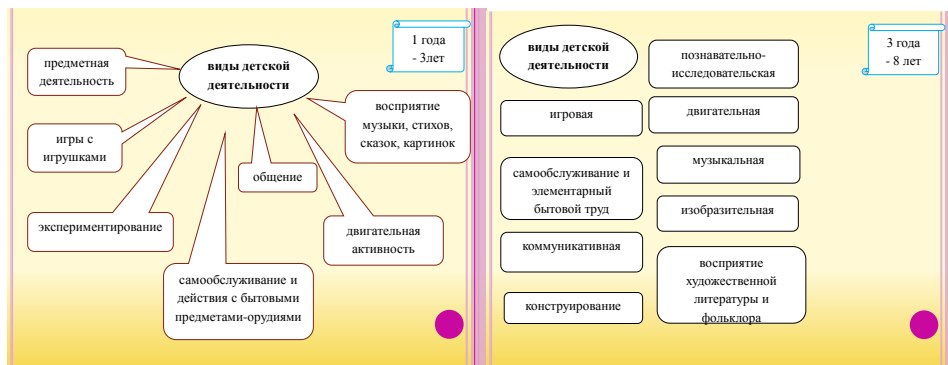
1 года - 3лет

виды детской деятельности

предметная деятельность

игры с игрушками

экспериментирование

самообслуживание и действия с бытовыми предметами-орудиями

общение

двигательная активность

восприятие музыки, стихов, сказок, картинок

3 года - 8 лет

виды детской деятельности

познавательно-исследовательская

игровая

двигательная

самообслуживание и элементарный бытовой труд

музыкальная

изобразительная

коммуникативная

восприятие художественной литературы и фольклора

конструирование